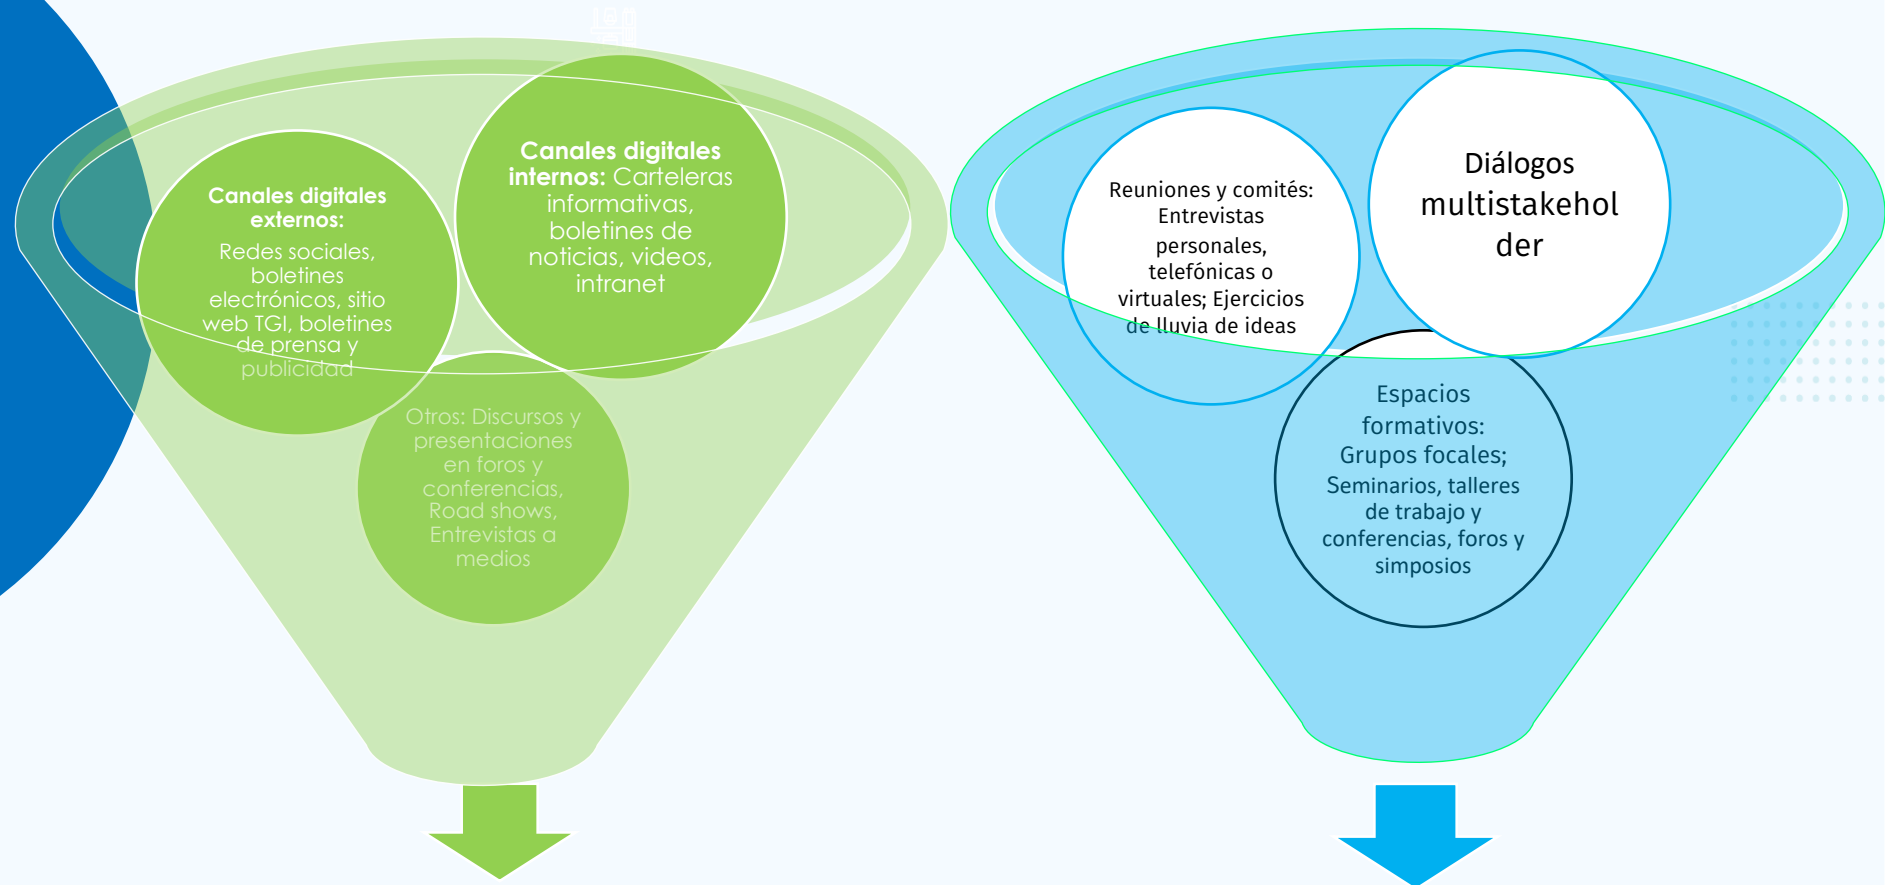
Canales digitales externos: Redes sociales, boletines electrónicos, sitio web TGI, boletines de prensa y publicidad

Canales digitales internos: Carteleras informativas, boletines de noticias, videos, intranet

Otros: Discursos y presentaciones en foros y conferencias, Road shows, Entrevistas a medios

Reuniones y comités: Entrevistas personales, telefónicas o virtuales; Ejercicios de lluvia de ideas

Diálogos multistakeholder

Espacios formativos: Grupos focales; Seminarios, talleres de trabajo y conferencias, foros y simposios